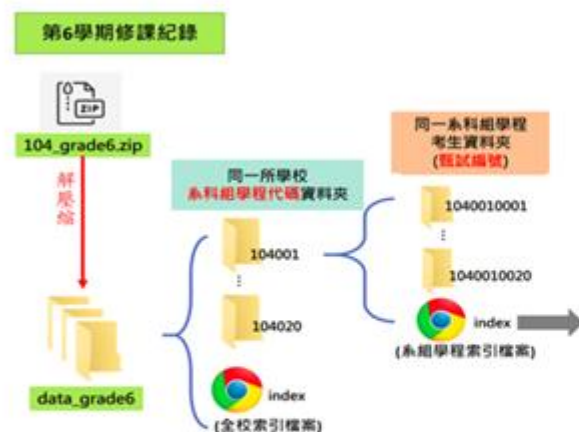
第6學期修課紀錄

ZIP

104_grade6.zip

解壓縮

data_grade6

同一所學校
系科組學程代碼資料夾

104001

⋮

104020

index
(全校索引檔案)

同一系科組學程
考生資料夾
(甄試編號)

1040010001

⋮

1040010020

index
(系組學程索引檔案)